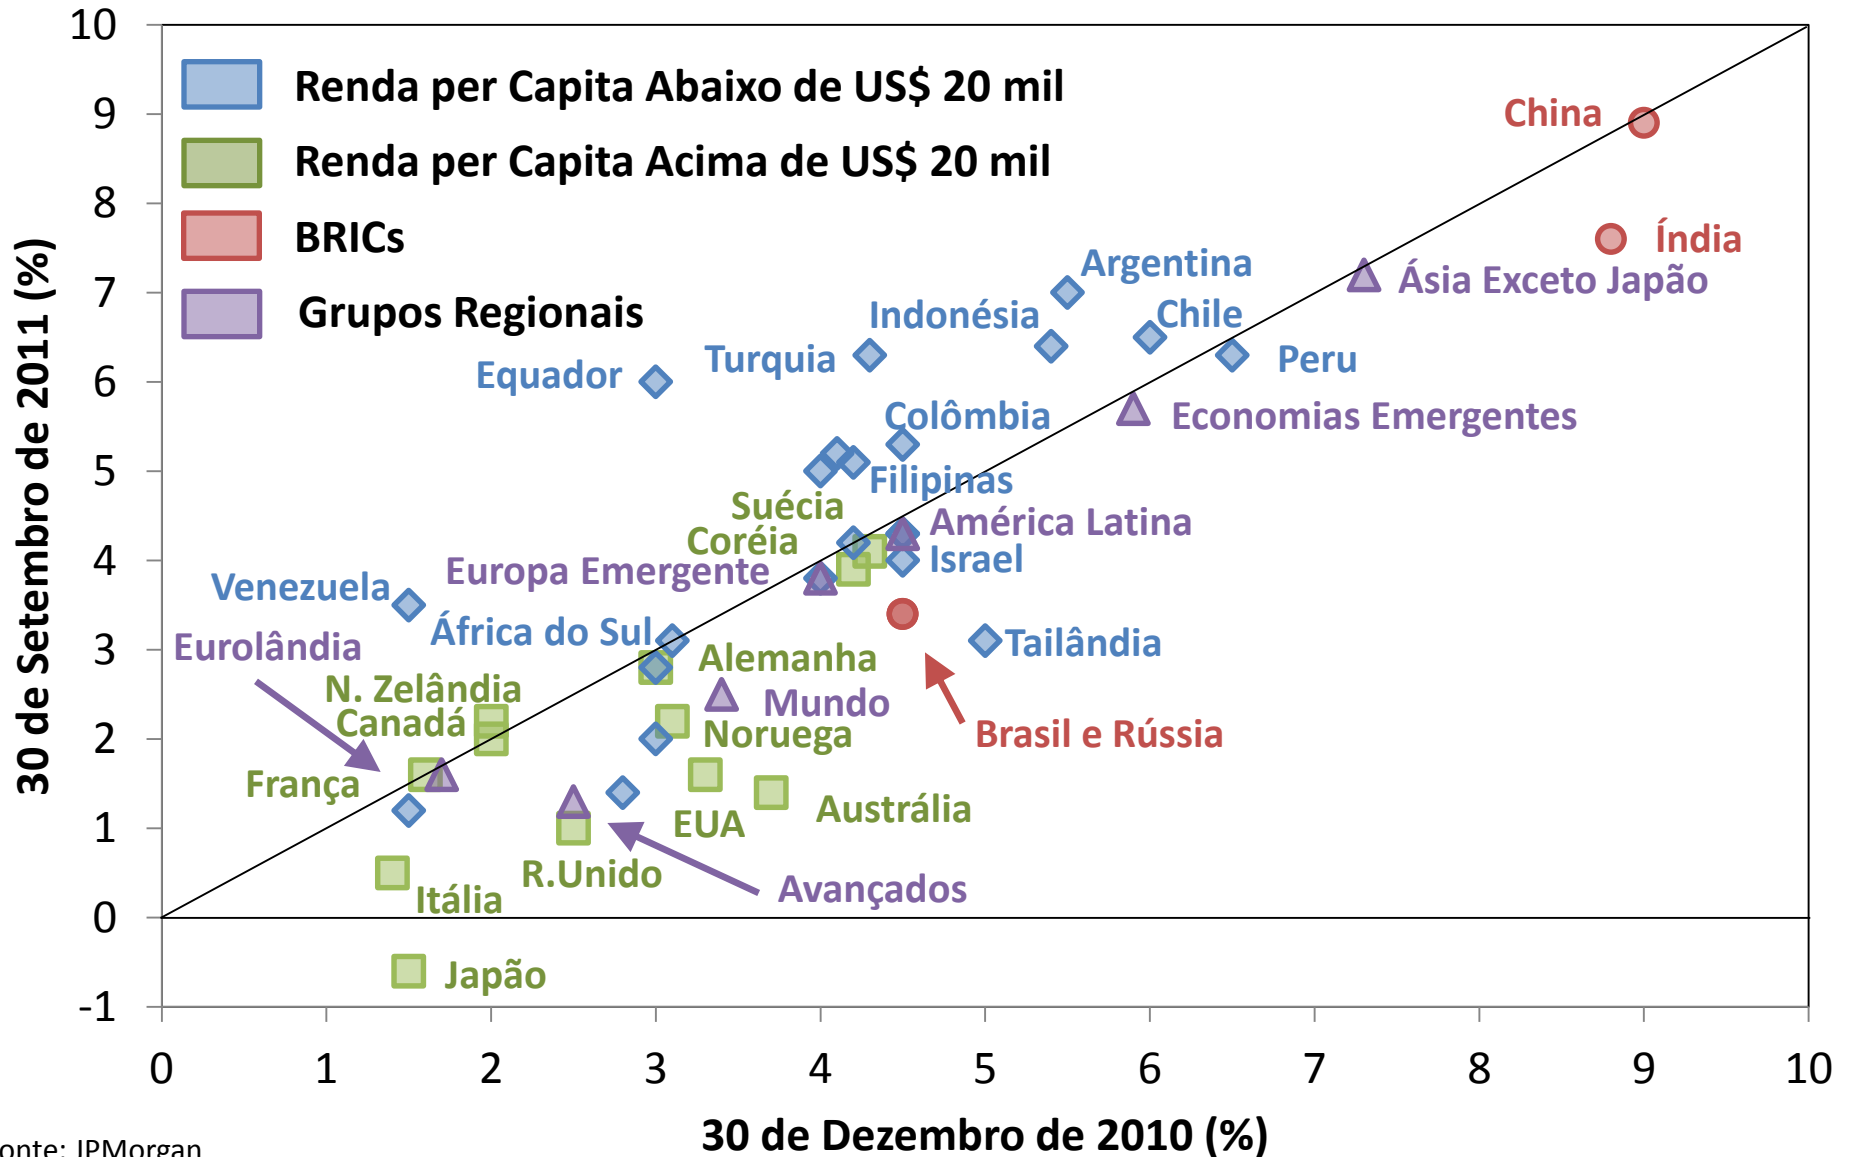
Renda per Capita Abaixo de US$ 20 mil
Renda per Capita Acima de US$ 20 mil
BRICs
Grupos Regionais

10
9
8
7
6
5
4
3
2
1
0
-1

30 de Setembro de 2011 (%)

China
Índia
Ásia Exceto Japão
Argentina
Chile
Indonésia
Peru
Turquia
Equador
Colômbia
Economias Emergentes
Filipinas
Suécia
Coréia
América Latina
Israel
Europa Emergente
Venezuela
África do Sul
Tailândia
Eurolândia
Alemanha
N. Zelândia
Canadá
Mundo
Noruega
Brasil e Rússia
França
Austrália
EUA
R.Unido
Avançados
Itália
Japão

0
1
2
3
4
5
6
7
8
9
10

30 de Dezembro de 2010 (%)

onte: JPMorgan